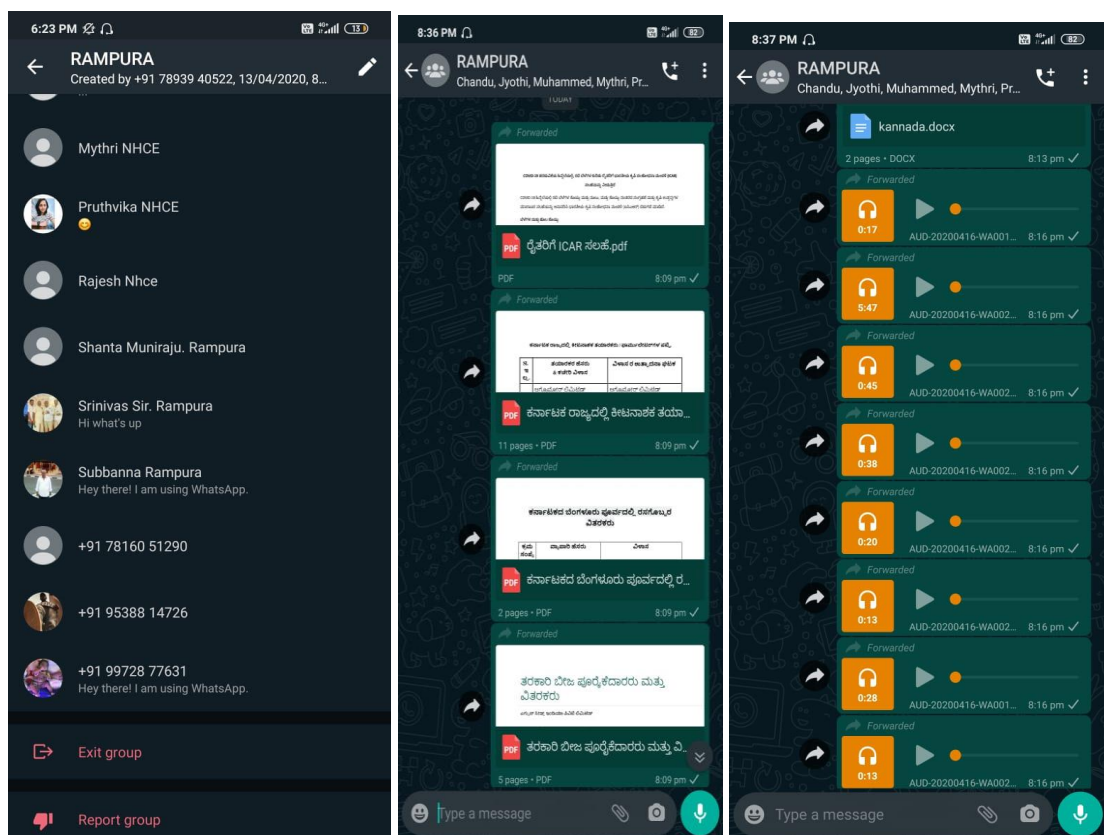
6:23 PM
13
RAMPURA
Created by +91 78939 40522, 13/04/2020, 8...

Mythri NHCE

Pruthvika NHCE
😊

Rajesh Nhce

Shanta Muniraju. Rampura

Srinivas Sir. Rampura
Hi what's up

Subbanna Rampura
Hey there! I am using WhatsApp.

+91 78160 51290

+91 95388 14726

+91 99728 77631
Hey there! I am using WhatsApp.

Exit group

Report group

8:36 PM
82
RAMPURA
Chandu, Jyothi, Muhammed, Mythri, Pr...
TODAY
Forwarded
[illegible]
PDF ರೈತರಿಗೆ ICAR ಸಲಹೆ.pdf
PDF 8:09 pm
Forwarded
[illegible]
PDF ಕರ್ನಾಟಕ ರಾಜ್ಯದಲ್ಲಿ ಕೀಟನಾಶಕ ತಯಾ...
11 pages • PDF 8:09 pm
Forwarded
ಕರ್ನಾಟಕದ ಬೆಂಗಳೂರು ಪೂರ್ವದಲ್ಲಿ ರಸಗೊಬ್ಬರ ವಿತರಕರು
PDF ಕರ್ನಾಟಕದ ಬೆಂಗಳೂರು ಪೂರ್ವದಲ್ಲಿ ರ...
2 pages • PDF 8:09 pm
Forwarded
ತರಕಾರಿ ಬೀಜ ಪೂರೈಕೆದಾರರು ಮತ್ತು ವಿತರಕರು
PDF ತರಕಾರಿ ಬೀಜ ಪೂರೈಕೆದಾರರು ಮತ್ತು ವಿ...
5 pages • PDF 8:09 pm
Type a message

8:37 PM
82
RAMPURA
Chandu, Jyothi, Muhammed, Mythri, Pr...
kannada.docx
2 pages • DOCX 8:13 pm
Forwarded
0:17 AUD-20200416-WA001... 8:16 pm
Forwarded
5:47 AUD-20200416-WA002... 8:16 pm
Forwarded
0:45 AUD-20200416-WA002... 8:16 pm
Forwarded
0:38 AUD-20200416-WA002... 8:16 pm
Forwarded
0:20 AUD-20200416-WA002... 8:16 pm
Forwarded
0:13 AUD-20200416-WA002... 8:16 pm
Forwarded
0:28 AUD-20200416-WA001... 8:16 pm
Forwarded
0:13 AUD-20200416-WA002... 8:16 pm
Type a message